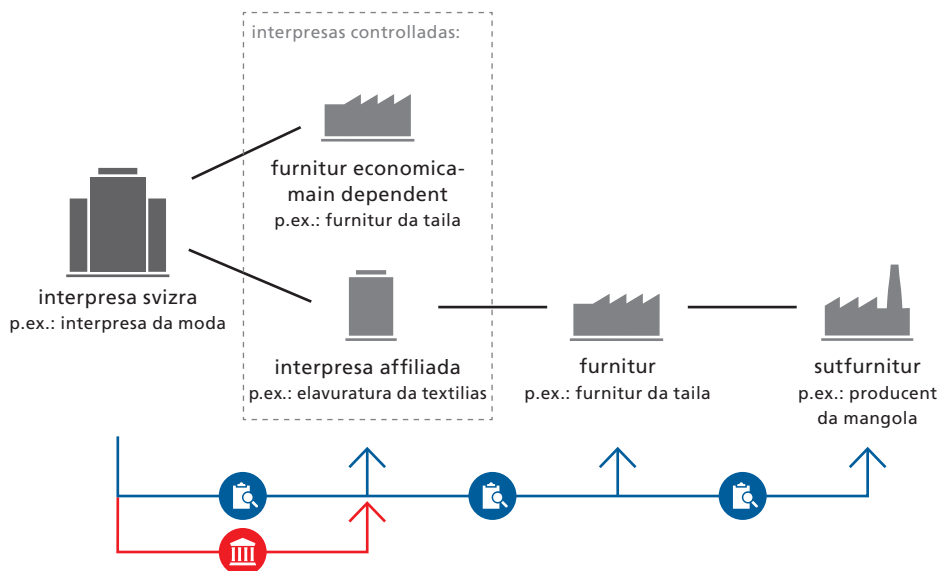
interpresas controlladas:

furnitur economica-main dependent
p.ex.: furnitur da taila

interpresa svizra
p.ex.: interpresa da moda

interpresa affiliada
p.ex.: elavuratura da textilias

furnitur
p.ex.: furnitur da taila

sutfurnitur
p.ex.: producent da mangola